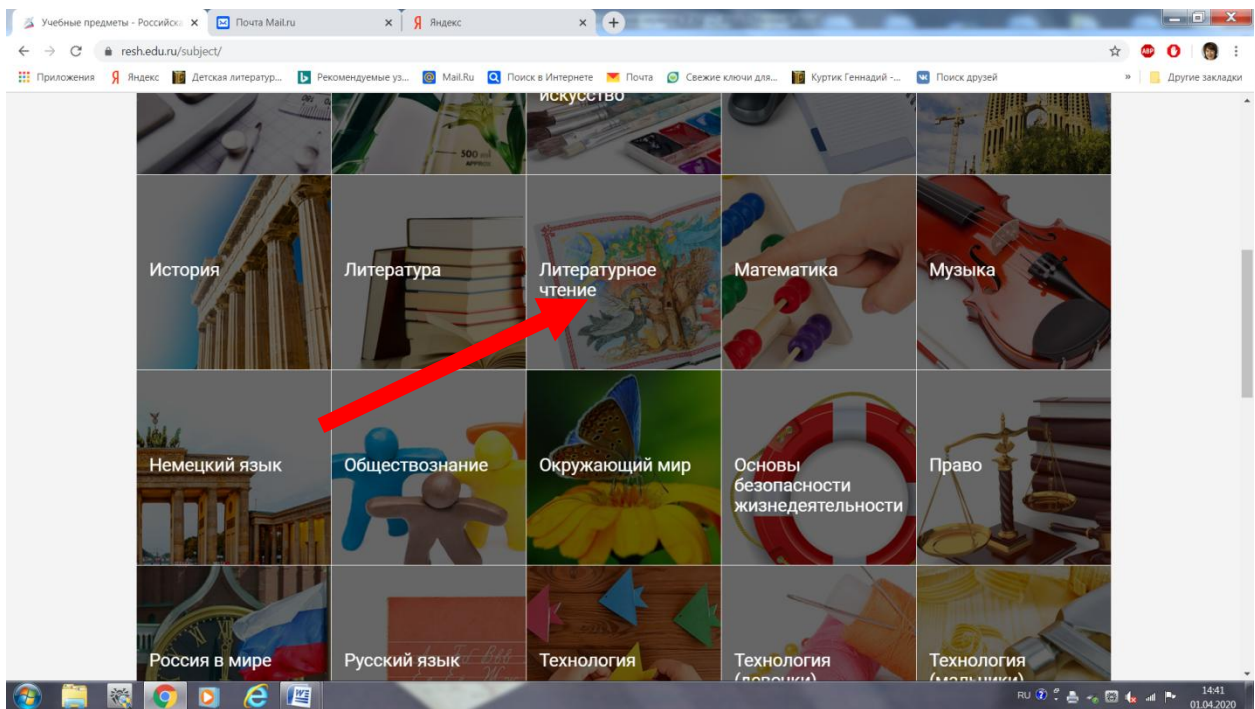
Учебные предметы - Российск ×
Почта Mail.ru ×
Яндекс ×
resh.edu.ru/subject/
Приложения
Яндекс
Детская литератур...
Рекомендуемые уз...
Mail.Ru
Поиск в Интернете
Почта
Свежие ключи для...
Куртик Геннадий -...
Поиск друзей
Другие закладки

искусство

История
Литература
Литературное чтение
Математика
Музыка

Немецкий язык
Обществознание
Окружающий мир
Основы безопасности жизнедеятельности
Право

Россия в мире
Русский язык
Технология
Технология (девочки)
Технология (мальчики)

RU
14:41
01.04.2020